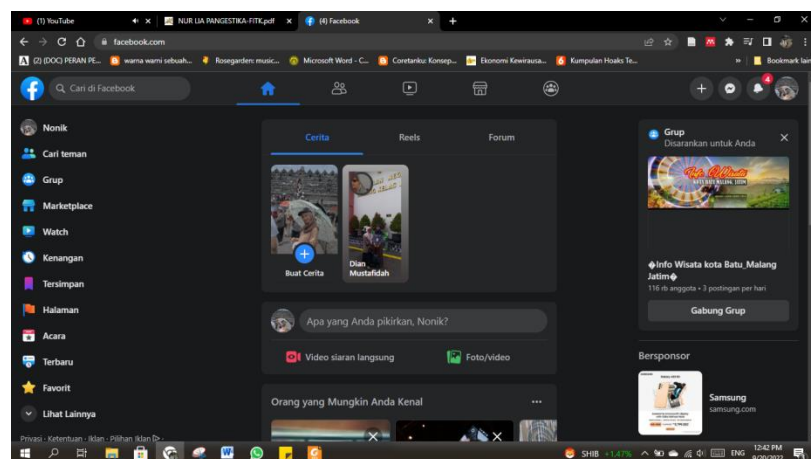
(1) YouTube
NUR LIA PANGESTIKA-FITK.pdf
(4) Facebook
facebook.com
(2) (DOC) PERAN PE...
warna warni sebuah...
Rosegarden: music...
Microsoft Word - C...
Coretanku: Konsep...
Ekonomi Kewirausa...
Kumpulan Hoaks Te...
Bookmark lain

Cari di Facebook

4

Nonik
Cari teman
Grup
Marketplace
Watch
Kenangan
Tersimpan
Halaman
Acara
Terbaru
Favorit
Lihat Lainnya

Privasi · Ketentuan · Iklan · Pilihan Iklan ·

Cerita
Reels
Forum

Buat Cerita
Dian Mustafidah

Apa yang Anda pikirkan, Nonik?
Video siaran langsung
Foto/video

Orang yang Mungkin Anda Kenal
...

Grup
Disarankan untuk Anda

Info Wisata
♦Info Wisata kota Batu_Malang Jatim♦
116 rb anggota • 3 postingan per hari
Gabung Grup

Bersponsor
Samsung
samsung.com

SHIB +1.47%
ENG
12:42 PM
9/20/2022